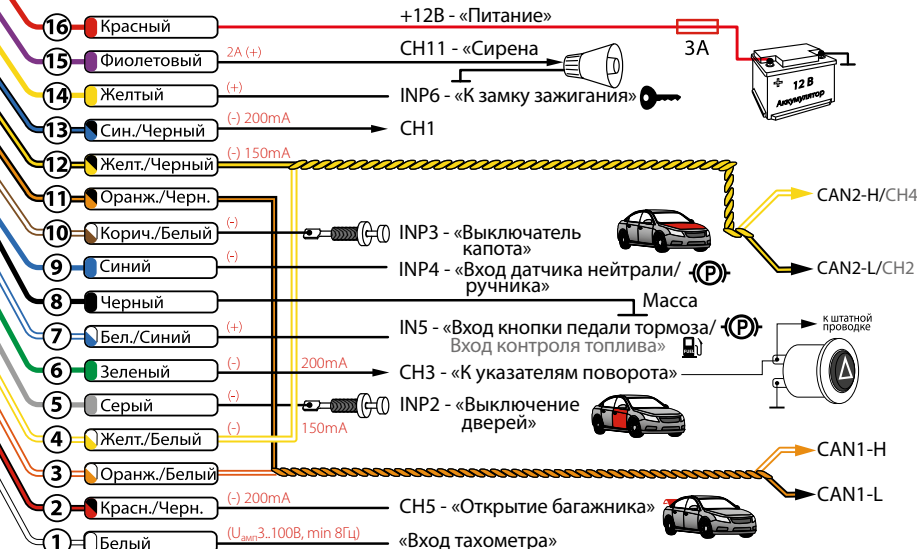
16 Красный
+12В - «Питание»
3А
12 В
Аккумулятор
15 Фиолетовый
2А (+)
CH11 - «Сирена
14 Желтый
(+)
INP6 - «К замку зажигания»
13 Син./Черный
(-) 200mA
CH1
12 Желт./Черный
(-) 150mA
CAN2-H/CH4
11 Оранж./Черн.
10 Корич./Белый
(-)
INP3 - «Выключатель капота»
CAN2-L/CH2
9 Синий
(-)
INP4 - «Вход датчика нейтрали/ ручника»
8 Черный
Масса
7 Бел./Синий
(+)
IN5 - «Вход кнопки педали тормоза/
Вход контроля топлива»
к штатной проводке
6 Зеленый
(-)
200mA
CH3 - «К указателям поворота»
5 Серый
(-)
INP2 - «Выключение дверей»
4 Желт./Белый
(-)
150mA
CAN1-H
3 Оранж./Белый
CAN1-L
2 Красн./Черн.
(-) 200mA
CH5 - «Открытие багажника»
1 Белый
(U$_{амп}$3..100В, min 8Гц)
«Вход тахометра»